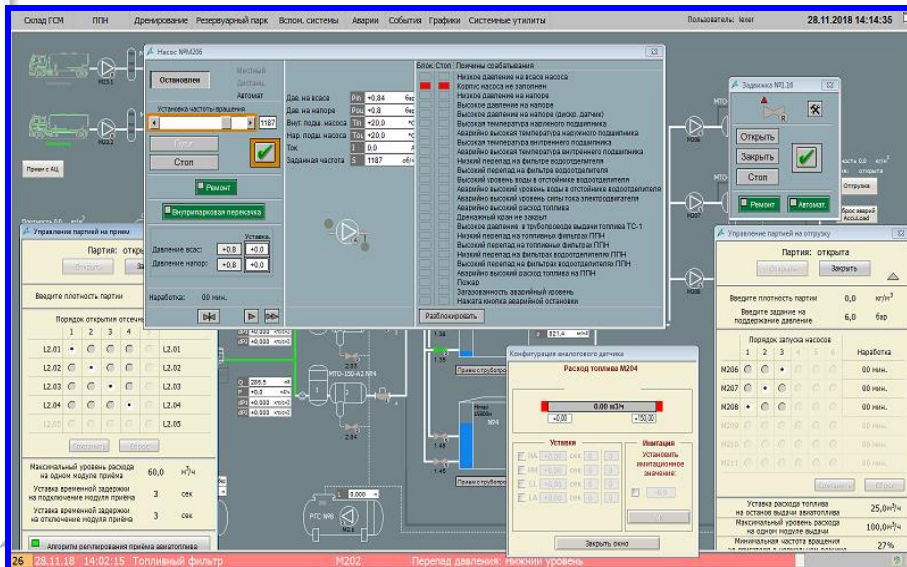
Склад ГСМ ППН Дренирование Резервуарный парк Вспом. системы Аварии События Графики Системные утилиты Пользователь: lexer 28.11.2018 14:14:35

Насос №М206

Остановлен
Местный
Дистанц.
Автомат

Установка частоты вращения
1187

Пуск
Стоп

Ремонт

Внутрипарковая перекачка

Уставка.
Давление всас: +0.8 +0.0
Давление напор: +0.8 +0.0

Наработка: 00 мин.

Дав. на всасе Pin +0.84 бар
Дав. на напоре Pou +0.8 бар
Внут. подш. насоса Tin +20.0 °C
Нар. подш. насоса Tou +20.0 °C
Ток I 0.0 A
Заданная частота S 1187 об/м

Блок. Стоп Причины срабатывания
Низкое давление на всасе насоса
Корпус насоса не заполнен
Низкое давление на напоре
Высокое давление на напоре
Высокое давление на напоре (дискр. датчик)
Высокая температура наружного подшипника
Аварийно высокая температура наружного подшипника
Высокая температура внутреннего подшипника
Аварийно высокая температура внутреннего подшипника
Низкий перепад на фильтре водоотделителя
Высокий перепад на фильтре водоотделителя
Высокий уровень воды в отстойнике водоотделителя
Аварийно высокий уровень воды в отстойнике водоотделителя
Аварийно высокий уровень силы тока электродвигателя
Аварийно высокий расход топлива
Дренажный кран не закрыт
Высокое давление в трубопроводе выдачи топлива ТС-1
Низкий перепад на топливных фильтрах ППН
Высокий перепад на топливных фильтрах ППН
Низкий перепад на фильтрах водоотделителя ППН
Высокий перепад на фильтрах водоотделителя ППН
Аварийно высокий расход топлива на ППН
Пожар
Загазованность аварийный уровень
Нажата кнопка аварийной остановки

Разблокировать

Задвижка №1.16
Открыть
Закрыть
Стоп
Ремонт
Автомат

Прием с АЦ

Управление партией на прием
Партия: открыта
Открыть Закрыть
Введите плотность партии
Порядок открытия отсечных
1 2 3 4
L2.01 L2.01
L2.02 L2.02
L2.03 L2.03
L2.04 L2.04
L2.05 L2.05
Сохранить Сброс
Максимальный уровень расхода на одном модуле приёма 60,0 м³/ч
Уставка временной задержки на подключение модуля приёма 3 сек
Уставка временной задержки на отключение модуля приёма 3 сек
Алгоритм регулирования приёма авиатоплива

Управление партией на отгрузку
Партия: открыта
Открыть Закрыть
Введите плотность партии 0,0 кг/м³
Введите задание на поддержание давление 6,0 бар
Порядок запуска насосов
1 2 3 4 Наработка
M206 00 мин.
M207 00 мин.
M208 00 мин.
M209
M210
M211
Сохранить Сброс
Уставка расхода топлива на останов выдачи авиатоплива 25,0 м³/ч
Максимальный уровень расхода на одном модуле выдачи 100,0 м³/ч
Минимальная частота вращения 27%

Конфигурация аналогового датчика
Расход топлива М204
0.00 м3/ч
-0.00 +150.00
Уставки
HA +0.00 сек
H +0.00 сек
L +0.00 сек
LA +0.00 сек
Имитация
Установить имитационное значение:
0.0
Закрыть окно

ИТО-150-42 №4
РГС №6
Прием с трубопр
Отгрузка
Просс аварий Accucload
821.4

26 28.11.18 14:02:15 Топливный фильтр M202 Перепад давления: Нижний уровень